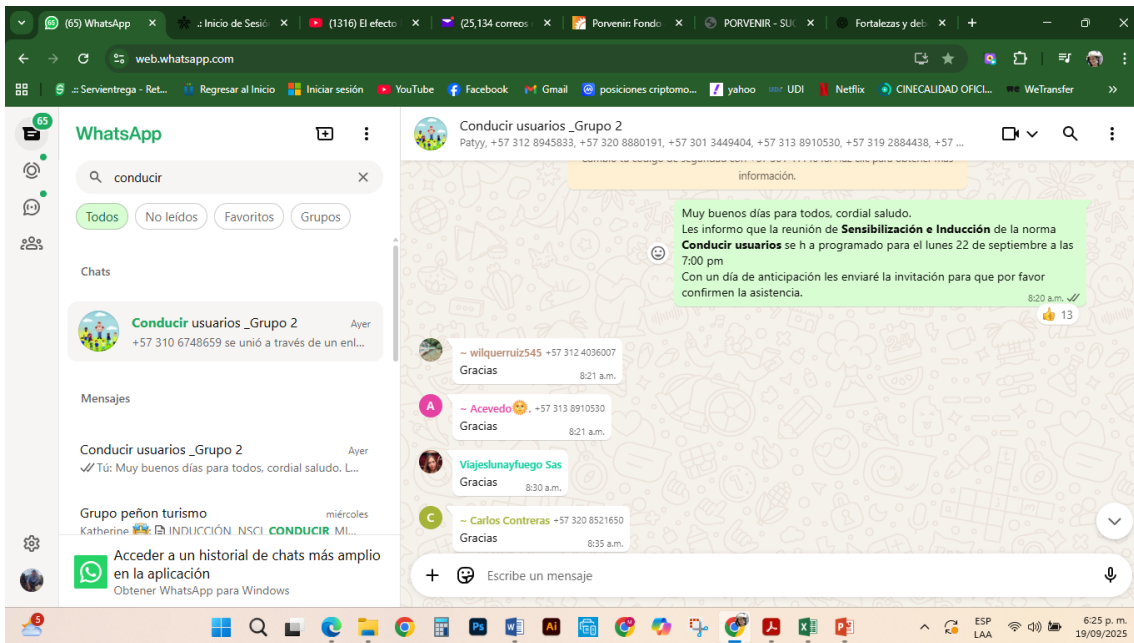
(65) WhatsApp | .: Inicio de Sesió | (1316) El efecto | (25,134 correos | Porvenir: Fondo | PORVENIR - SUC | Fortalezas y deb | +

web.whatsapp.com

.: Servientrega - Ret... | Regresar al Inicio | Iniciar sesión | YouTube | Facebook | Gmail | posiciones criptomo... | yahoo | UDI | Netflix | CINECALIDAD OFICI... | WeTransfer

65

WhatsApp

conducir

Todos | No leídos | Favoritos | Grupos

Chats

Conducir usuarios _Grupo 2 | Ayer
+57 310 6748659 se unió a través de un enl...

Mensajes

Conducir usuarios _Grupo 2 | Ayer
Tú: Muy buenos días para todos, cordial saludo. L...

Grupo peñon turismo | miércoles
Katherine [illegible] INDUCCIÓN NSCL CONDUCIR MI...

Acceder a un historial de chats más amplio en la aplicación
Obtener WhatsApp para Windows

Conducir usuarios _Grupo 2
Patyy, +57 312 8945833, +57 320 8880191, +57 301 3449404, +57 313 8910530, +57 319 2884438, +57 ...

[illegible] información.

Muy buenos días para todos, cordial saludo.
Les informo que la reunión de **Sensibilización e Inducción** de la norma **Conducir usuarios** se h a programado para el lunes 22 de septiembre a las 7:00 pm
Con un día de anticipación les enviaré la invitación para que por favor confirmen la asistencia.
8:20 a.m.
13

~ wilquerruiz545 +57 312 4036007
Gracias 8:21 a.m.

~ Acevedo. +57 313 8910530
Gracias 8:21 a.m.

Viajeslunayfuego Sas
Gracias 8:30 a.m.

~ Carlos Contreras +57 320 8521650
Gracias 8:35 a.m.

Escribe un mensaje

ESP LAA 6:25 p. m. 19/09/2025